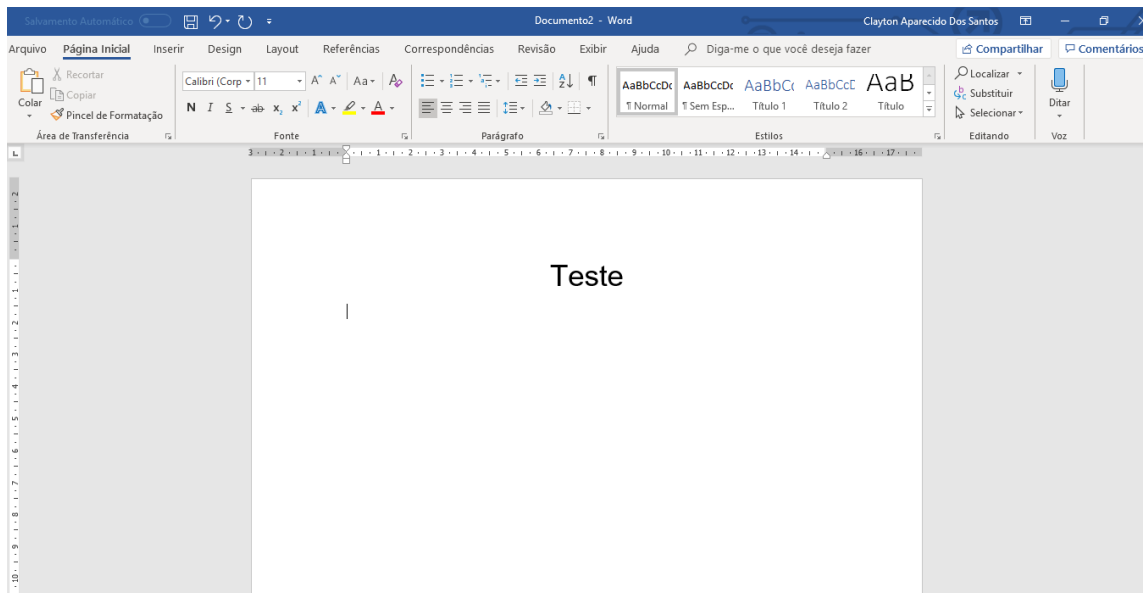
Salvamento Automático
Documento2 - Word
Clayton Aparecido Dos Santos

Arquivo Página Inicial Inserir Design Layout Referências Correspondências Revisão Exibir Ajuda Diga-me o que você deseja fazer
Compartilhar Comentários

Colar
Recortar
Copiar
Pincel de Formatação
Área de Transferência

Calibri (Corp 11
N I S ab $x_2$ $x^2$ A
Fonte

Parágrafo

AaBbCcDc ¶ Normal
AaBbCcDc ¶ Sem Esp...
AaBbC( Título 1
AaBbCcD Título 2
AaB Título
Estilos

Localizar
Substituir
Selecionar
Editando

Ditar
Voz

Teste